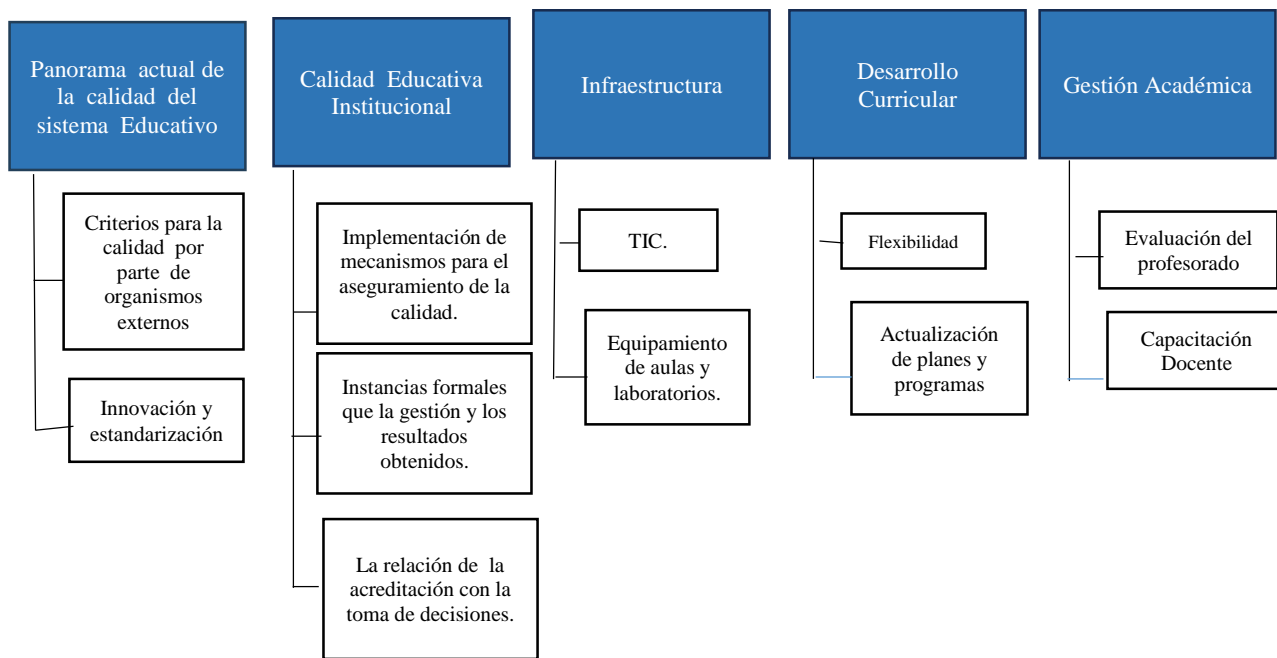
Panorama actual de la calidad del sistema Educativo

Criterios para la calidad por parte de organismos externos

Innovación y estandarización

Calidad Educativa Institucional

Implementación de mecanismos para el aseguramiento de la calidad.

Instancias formales que la gestión y los resultados obtenidos.

La relación de la acreditación con la toma de decisiones.

Infraestructura

TIC.

Equipamiento de aulas y laboratorios.

Desarrollo Curricular

Flexibilidad

Actualización de planes y programas

Gestión Académica

Evaluación del profesorado

Capacitación Docente